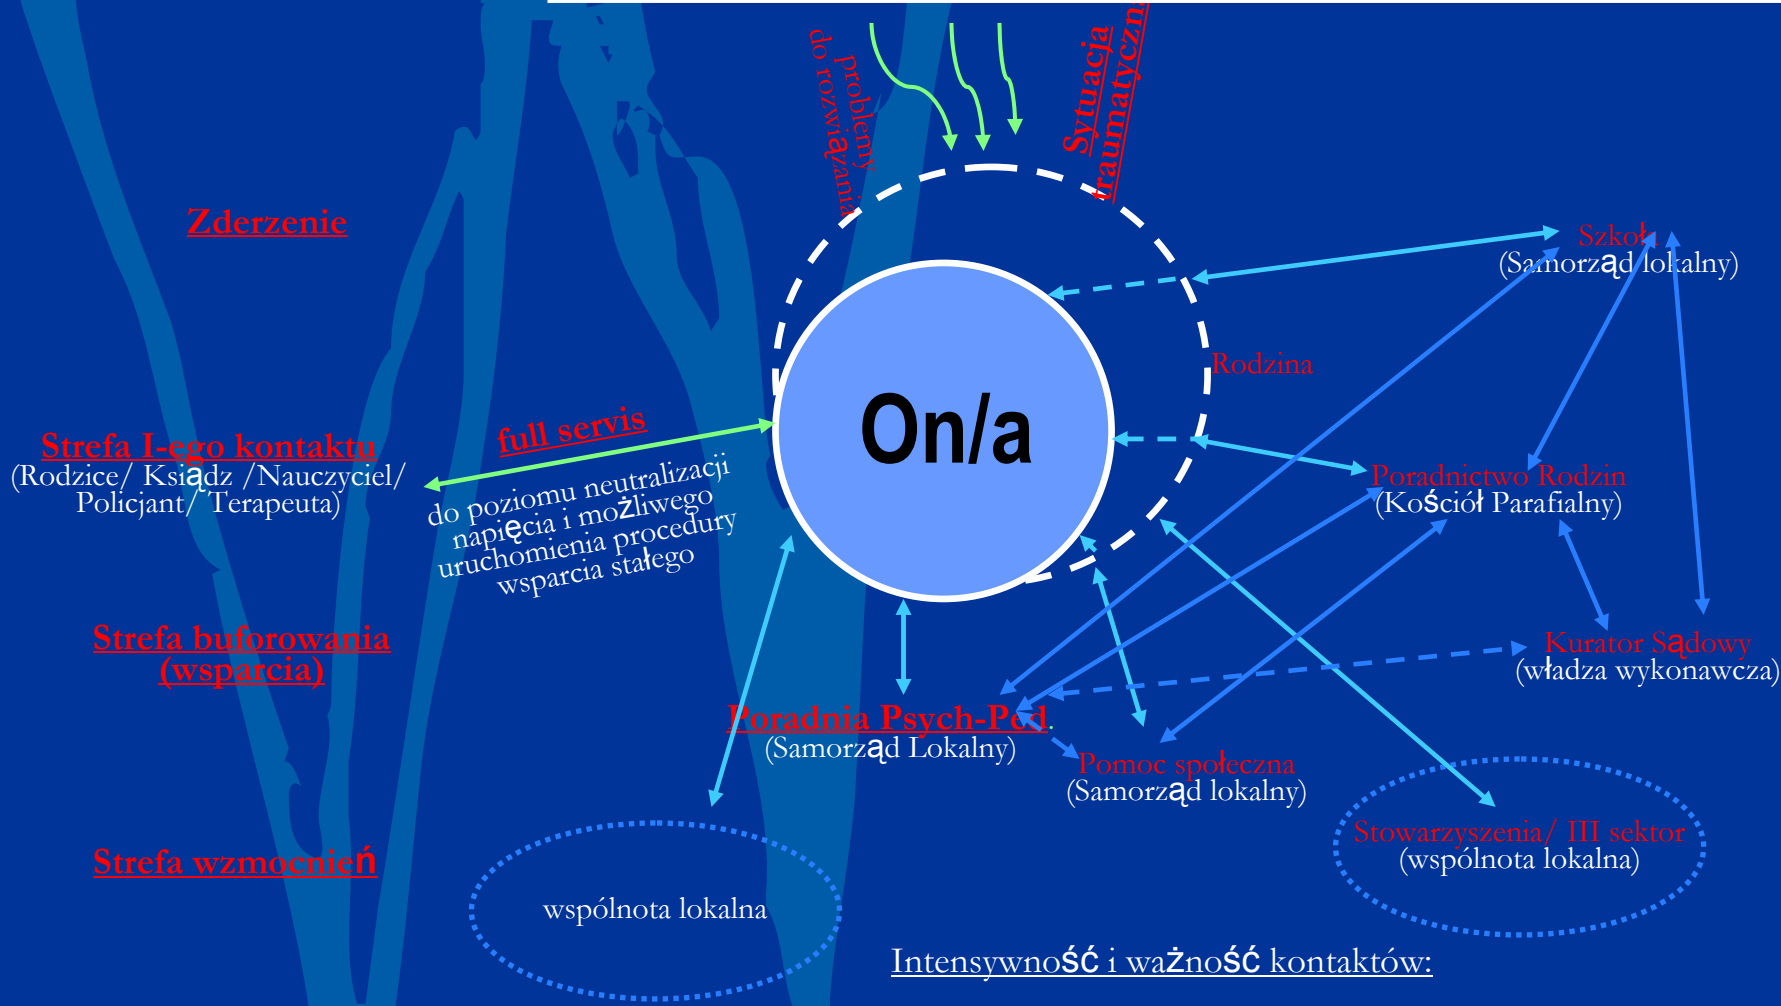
problemy do rozwiązania

Sytuacja traumatyczn

Zderzenie

Szkoła (Samorząd lokalny)

Rodzina

On/a

full servis

Strefa I-ego kontaktu (Rodzice/ Ksiądz /Nauczyciel/ Policjant/ Terapeuta)

do poziomu neutralizacji napięcia i możliwego uruchomienia procedury wsparcia stałego

Poradnictwo Rodzin (Kościół Parafialny)

Strefa buforowania (wsparcia)

Kurator Sądowy (władza wykonawcza)

Poradnia Psych-Ped. (Samorząd Lokalny)

Pomoc społeczna (Samorząd lokalny)

Stowarzyszenia/ III sektor (wspólnota lokalna)

Strefa wzmocnień

wspólnota lokalna

Intensywność i ważność kontaktów: